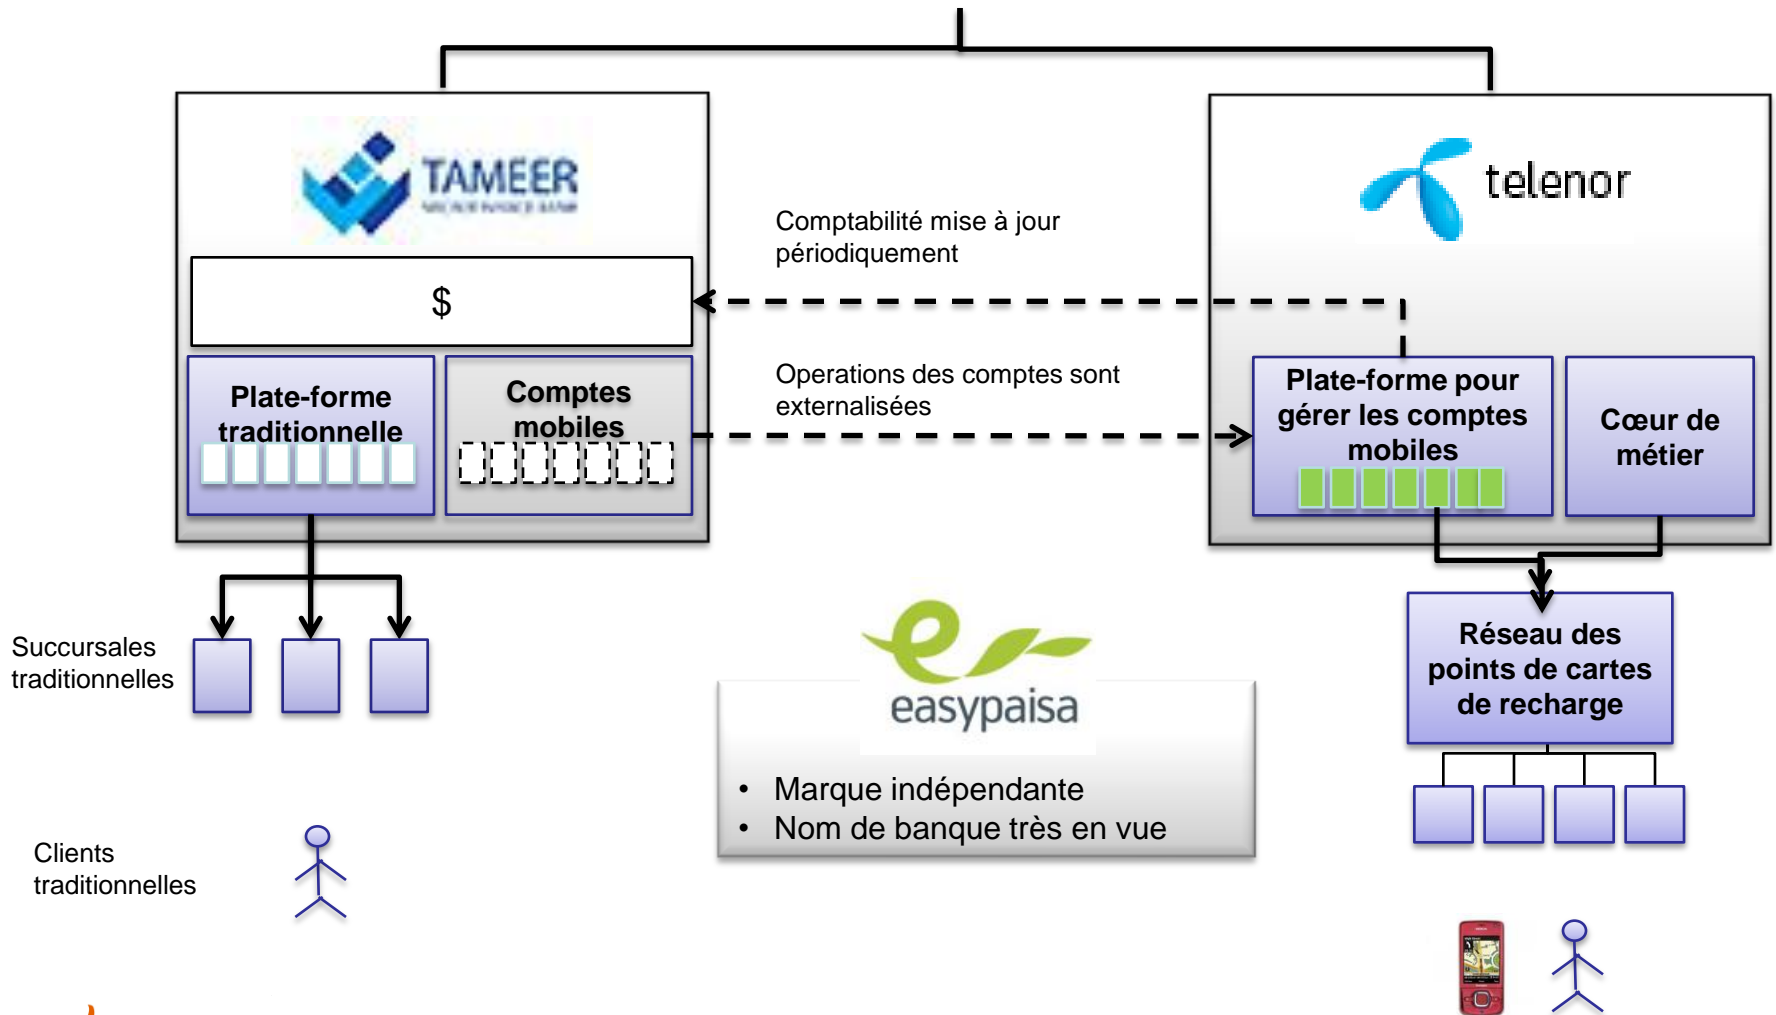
TAMEER
MICROFINANCE BANK

$

Plate-forme traditionnelle

Comptes mobiles

Comptabilité mise à jour périodiquement

Operations des comptes sont externalisées

telenor

Plate-forme pour gérer les comptes mobiles

Cœur de métier

Succursales traditionnelles

Clients traditionnelles

easypaisa

• Marque indépendante
• Nom de banque très en vue

Réseau des points de cartes de recharge